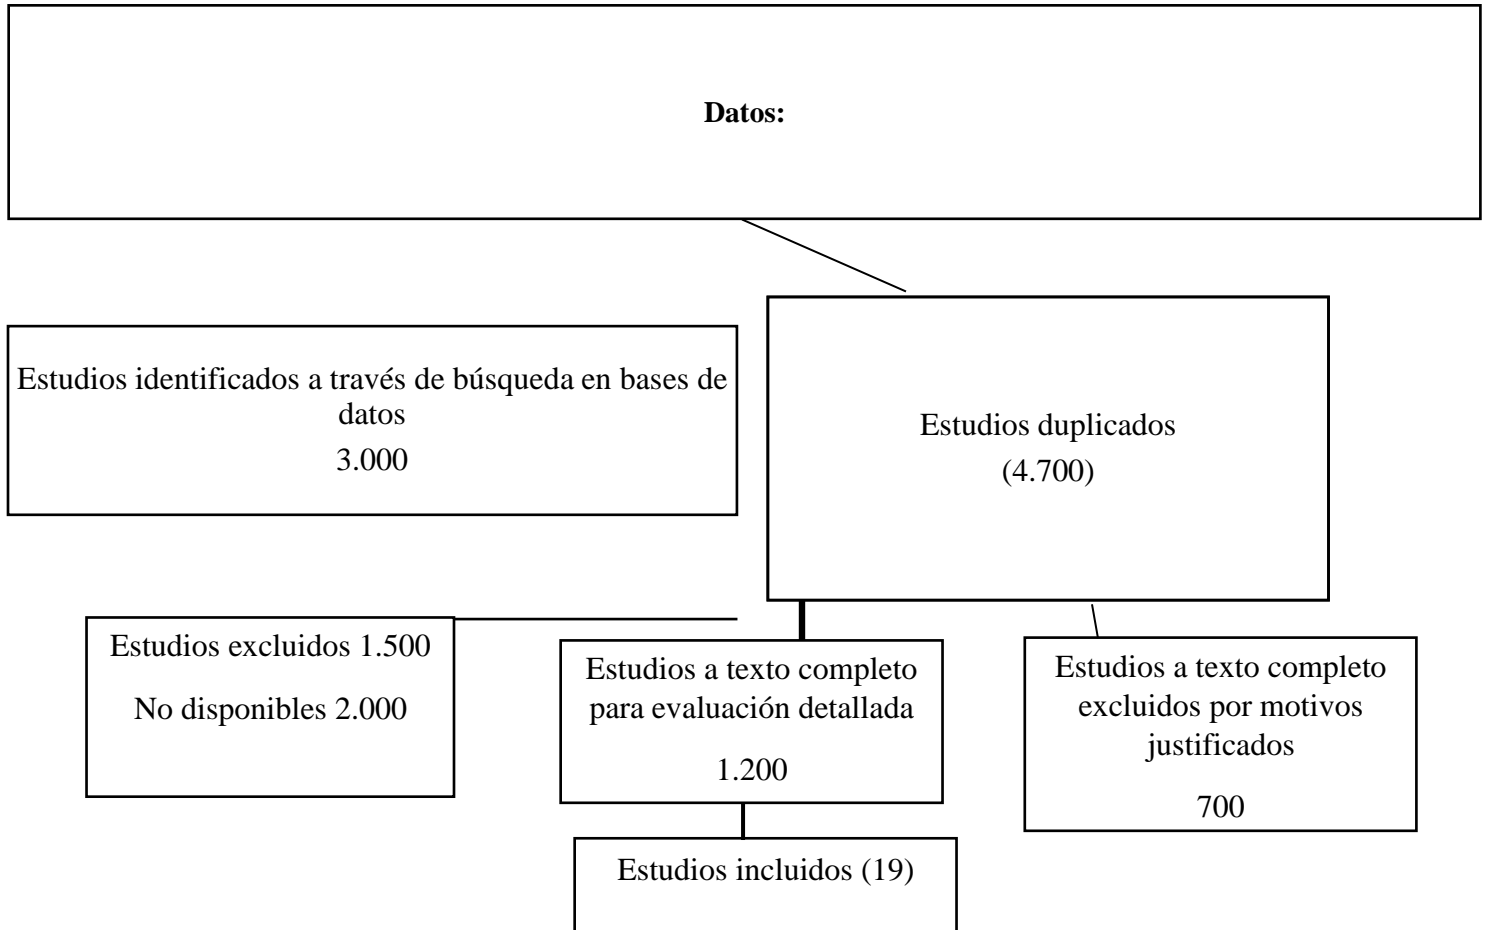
**Datos:**

Estudios identificados a través de búsqueda en bases de datos
3.000

Estudios duplicados
(4.700)

Estudios excluidos 1.500
No disponibles 2.000

Estudios a texto completo para evaluación detallada
1.200

Estudios a texto completo excluidos por motivos justificados
700

Estudios incluidos (19)